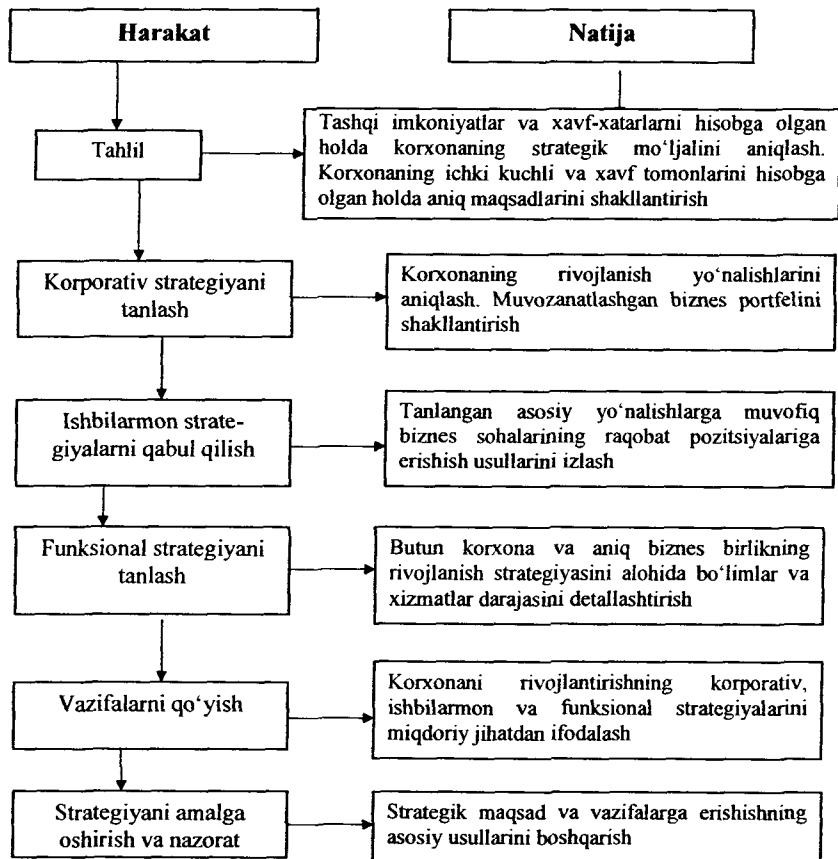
Harakat

Natija

Tahlil

Tashqi imkoniyatlar va xavf-xatarlarni hisobga olgan holda korxonaning strategik mo'ljalini aniqlash. Korxonaning ichki kuchli va xavf tomonlarini hisobga olgan holda aniq maqsadlarini shakllantirish

Korporativ strategiyani tanlash

Korxonaning rivojlanish yo'nalishlarini aniqlash. Muvozanatlashgan biznes portfelini shakllantirish

Ishbilarmon strategiyalarni qabul qilish

Tanlangan asosiy yo'nalishlarga muvofiq biznes sohalarining raqobat pozitsiyalariga erishish usullarini izlash

Funksional strategiyani tanlash

Butun korxona va aniq biznes birlikning rivojlanish strategiyasini alohida bo'limlar va xizmatlar darajasini detallashtirish

Vazifalarni qo'yish

Korxonani rivojlantirishning korporativ, ishbilarmon va funksional strategiyalarini miqdoriy jihatdan ifodalash

Strategiyani amalga oshirish va nazorat

Strategik maqsad va vazifalarga erishishning asosiy usullarini boshqarish